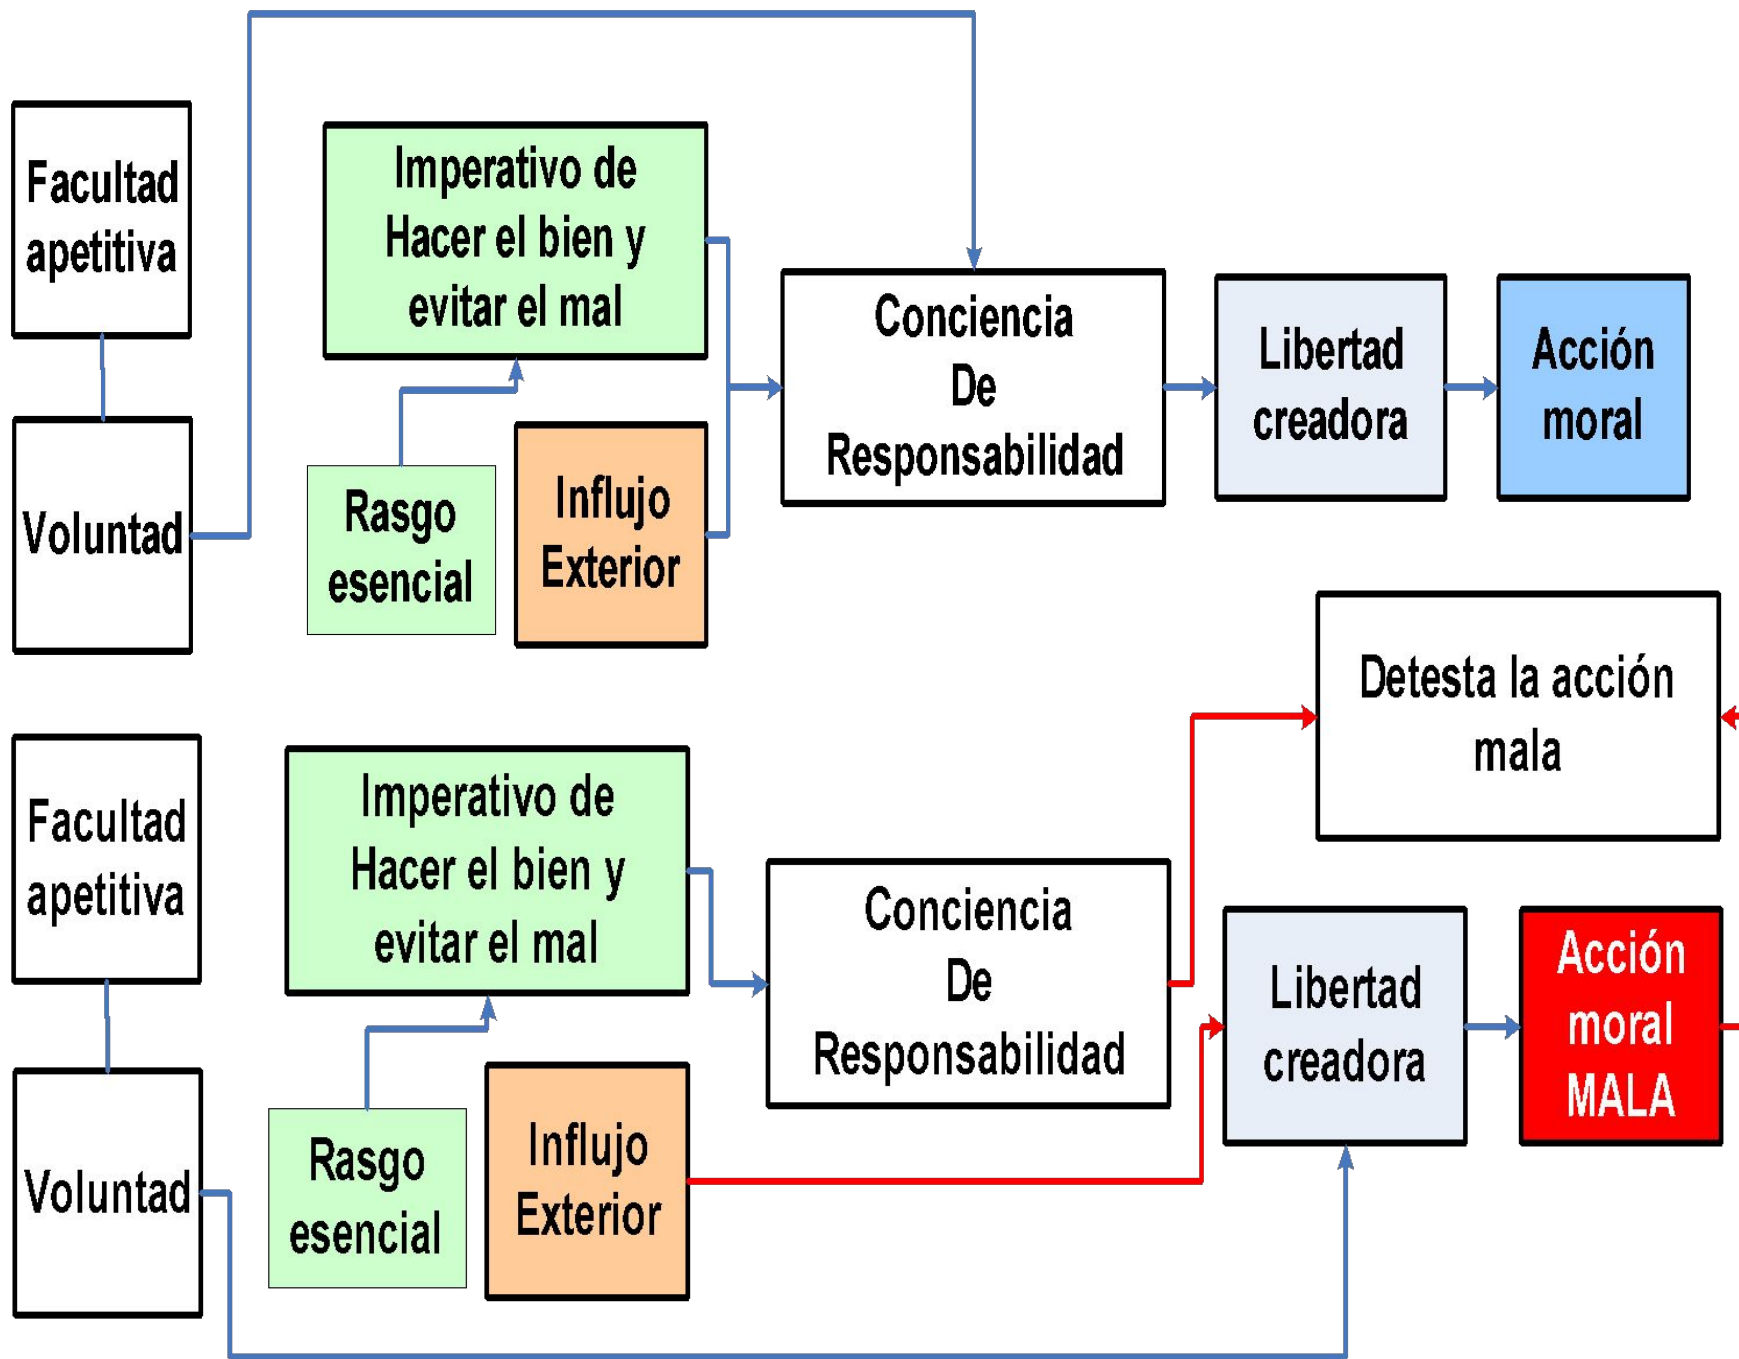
Facultad apetitiva

Voluntad

Imperativo de Hacer el bien y evitar el mal

Rasgo esencial

Influjo Exterior

Conciencia De Responsabilidad

Libertad creadora

Acción moral

Facultad apetitiva

Voluntad

Imperativo de Hacer el bien y evitar el mal

Rasgo esencial

Influjo Exterior

Conciencia De Responsabilidad

Detesta la acción mala

Libertad creadora

Acción moral MALA